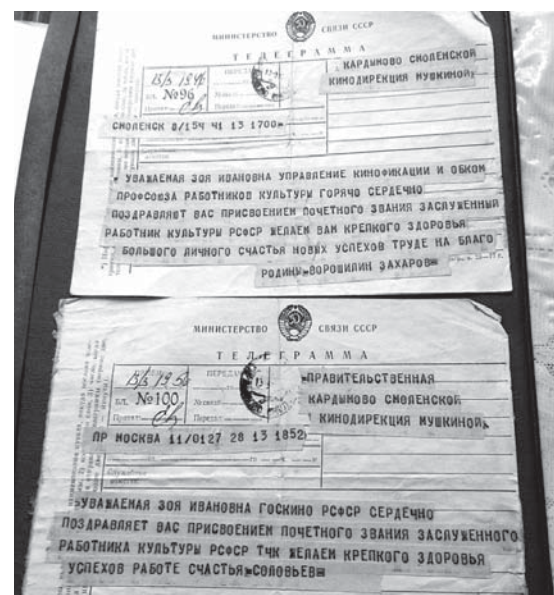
МИНИСТЕРСТВО СВЯЗИ СССР

ТЕЛЕГРАММА

КАРДЫМОВО СМОЛЕНСКОЙ
КИНОДИРЕКЦИЯ МУШКИНОЙ=

13/3 18 45
бл. №96
Cb

СМОЛЕНСК 8/154 ЧЦ 13 1700=

= УВАЖАЕМАЯ ЗОЯ ИВАНОВНА УПРАВЛЕНИЕ КИНОФИКАЦИИ И ОБКОМ ПРОФСОЮЗА РАБОТНИКОВ КУЛЬТУРЫ ГОРЯЧО СЕРДЕЧНО ПОЗДРАВЛЯЕТ ВАС ПРИСВОЕНИЕМ ПОЧЕТНОГО ЗВАНИЯ ЗАСЛУЖЕННЫЙ РАБОТНИК КУЛЬТУРЫ РСФСР ЖЕЛАЕМ ВАМ КРЕПКОГО ЗДОРОВЬЯ БОЛЬШОГО ЛИЧНОГО СЧАСТЬЯ НОВЫХ УСПЕХОВ ТРУДЕ НА БЛАГО РОДИНЫ=ВОРОБИЛИН ЗАХАРОВ=

МИНИСТЕРСТВО СВЯЗИ СССР

ТЕЛЕГРАММА

13/3 19 50
бл. №100
Cb

=ПРАВИТЕЛЬСТВЕННАЯ
КАРДЫМОВО СМОЛЕНСКОЙ
КИНОДИРЕКЦИЯ МУШКИНОЙ

ПР МОСКВА 11/0127 28 13 1852

=УВАЖАЕМАЯ ЗОЯ ИВАНОВНА ГОСКИНО РСФСР СЕРДЕЧНО ПОЗДРАВЛЯЕТ ВАС ПРИСВОЕНИЕМ ПОЧЕТНОГО ЗВАНИЯ ЗАСЛУЖЕННОГО РАБОТНИКА КУЛЬТУРЫ РСФСР ТЧК ЖЕЛАЕМ КРЕПКОГО ЗДОРОВЬЯ УСПЕХОВ РАБОТЕ СЧАСТЬЯ=СОЛОВЬЕВ=